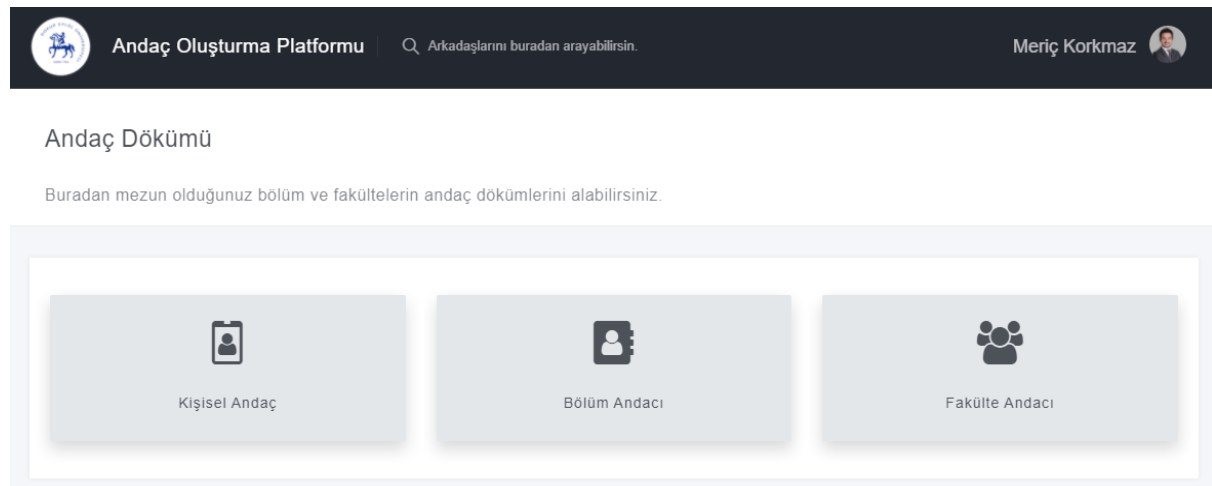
Andaç Oluşturma Platformu

Arkadaşlarını buradan arayabilirsin.

Meriç Korkmaz

Andaç Dökümü

Buradan mezun olduğunuz bölüm ve fakültelerin andaç dökümlerini alabilirsiniz.

Kişisel Andaç

Bölüm Andacı

Fakülte Andacı